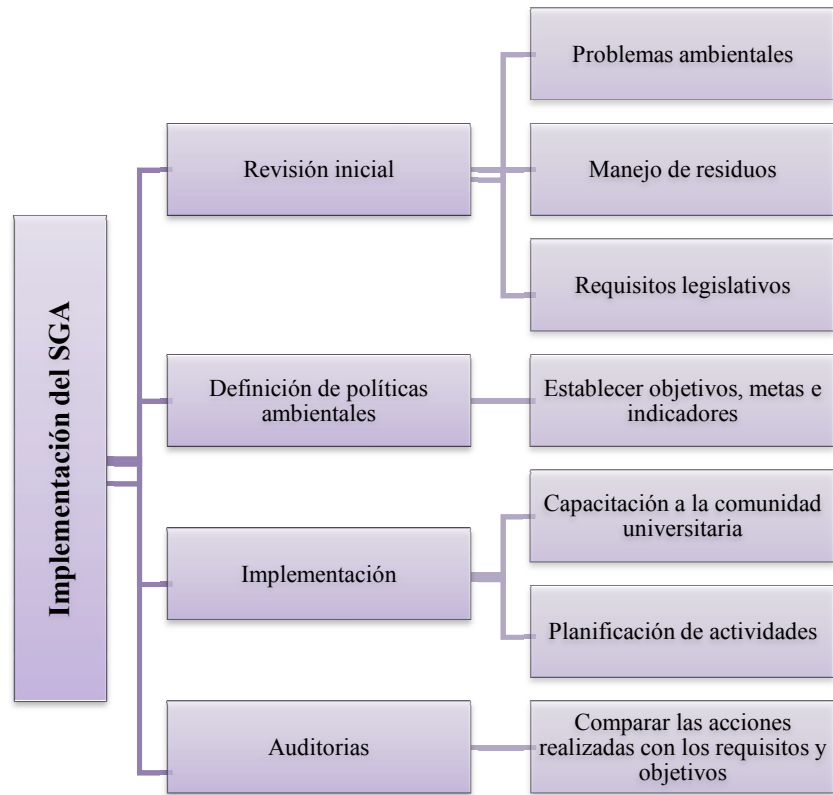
Implementación del SGA

Revisión inicial

Problemas ambientales

Manejo de residuos

Requisitos legislativos

Definición de políticas ambientales

Establecer objetivos, metas e indicadores

Implementación

Capacitación a la comunidad universitaria

Planificación de actividades

Auditorias

Comparar las acciones realizadas con los requisitos y objetivos